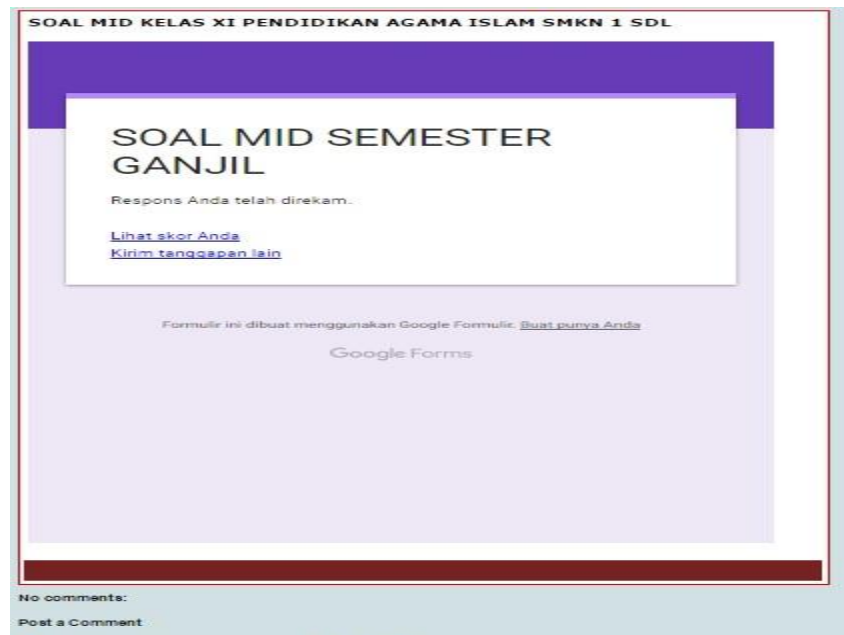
SOAL MID KELAS XI PENDIDIKAN AGAMA ISLAM SMKN 1 SDL

SOAL MID SEMESTER GANJIL

Respons Anda telah direkam.

Lihat skor Anda
Kirim tanggapan lain

Formulir ini dibuat menggunakan Google Formulir. Buat punya Anda

Google Forms

No comments:

Post a Comment